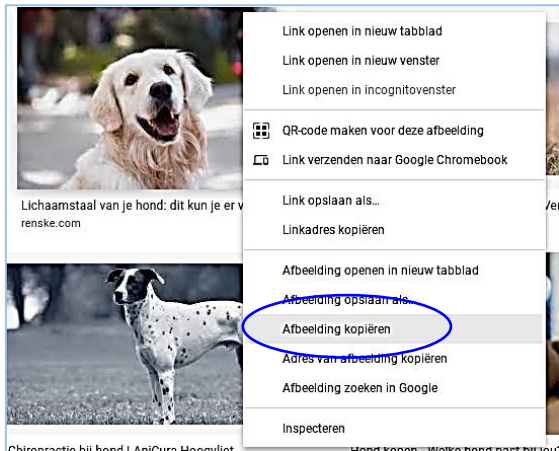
Lichaamstaal van je hond: dit kun je er v
renske.com

Ver

Chiropractie bij hond | AniCura Hoogvliet

Hond kopen - Welke hond past bij jou

Link openen in nieuw tabblad
Link openen in nieuw venster
Link openen in incognitovenster

QR-code maken voor deze afbeelding
Link verzenden naar Google Chromebook

Link opslaan als...
Linkadres kopiëren

Afbeelding openen in nieuw tabblad
Afbeelding opslaan als...
Afbeelding kopiëren
Adres van afbeelding kopiëren
Afbeelding zoeken in Google

Inspecteren